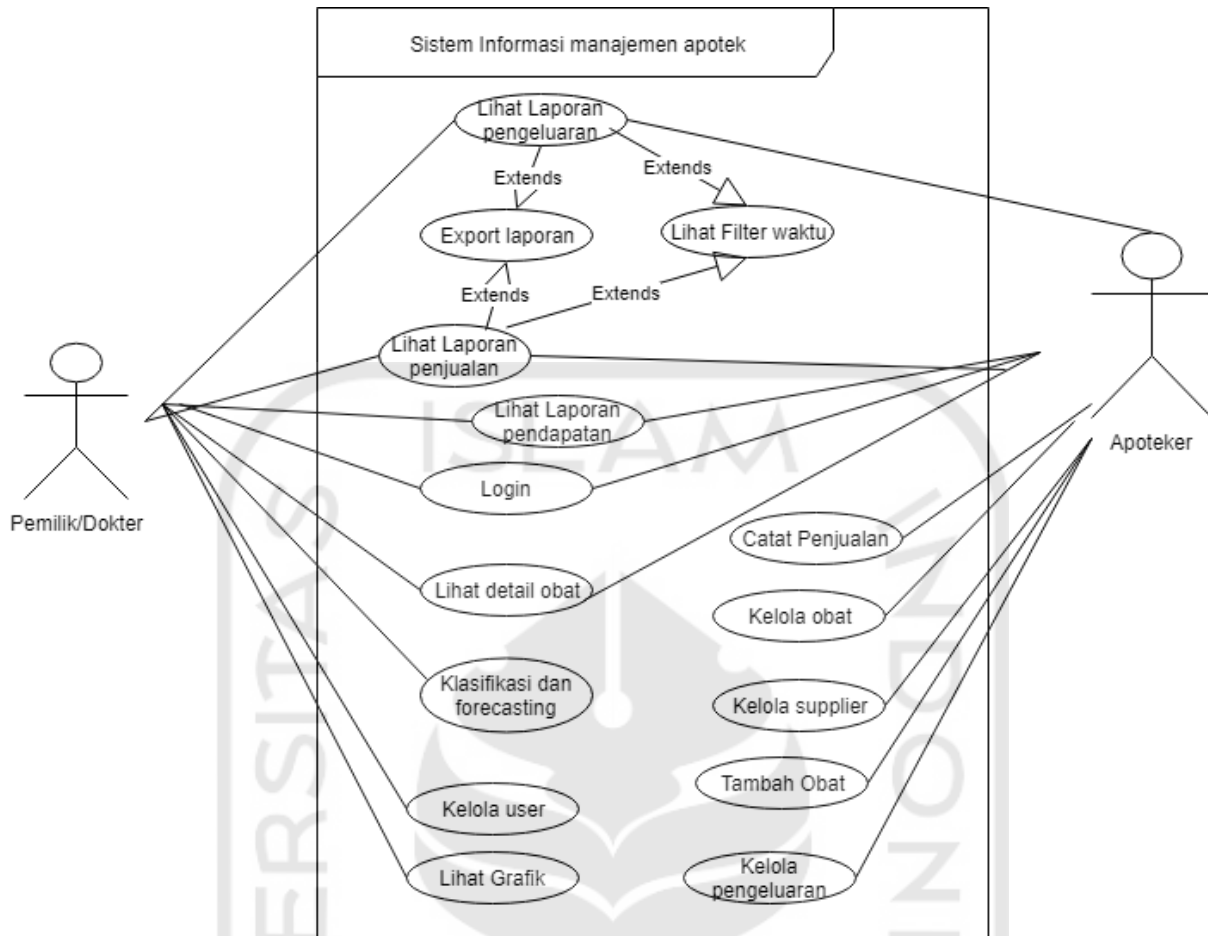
Sistem Informasi manajemen apotek

Lihat Laporan pengeluaran

Extends

Extends

Export laporan

Lihat Filter waktu

Extends

Extends

Lihat Laporan penjualan

Lihat Laporan pendapatan

Login

Lihat detail obat

Klasifikasi dan forecasting

Kelola user

Lihat Grafik

Catat Penjualan

Kelola obat

Kelola supplier

Tambah Obat

Kelola pengeluaran

Pemilik/Dokter

Apoteker

ISLAM

INDONESIA

ERSITAS